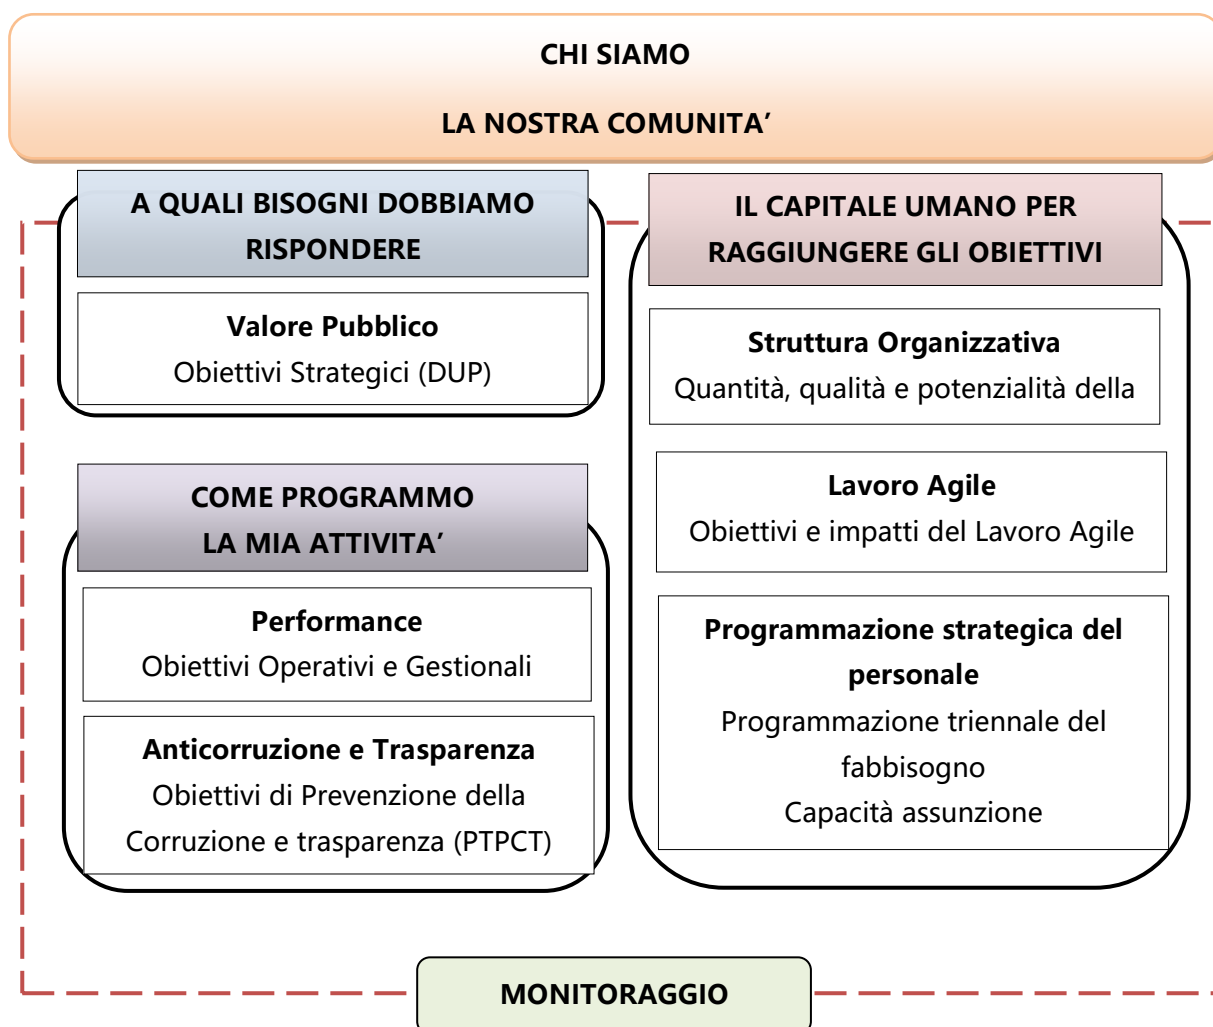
CHI SIAMO

LA NOSTRA COMUNITA'

A QUALI BISOGNI DOBBIAMO RISPONDERE

**Valore Pubblico**
Obiettivi Strategici (DUP)

COME PROGRAMMO LA MIA ATTIVITA'

**Performance**
Obiettivi Operativi e Gestionali

**Anticorruzione e Trasparenza**
Obiettivi di Prevenzione della Corruzione e trasparenza (PTPCT)

IL CAPITALE UMANO PER RAGGIUNGERE GLI OBIETTIVI

**Struttura Organizzativa**
Quantità, qualità e potenzialità della

**Lavoro Agile**
Obiettivi e impatti del Lavoro Agile

**Programmazione strategica del personale**
Programmazione triennale del fabbisogno
Capacità assunzione

MONITORAGGIO